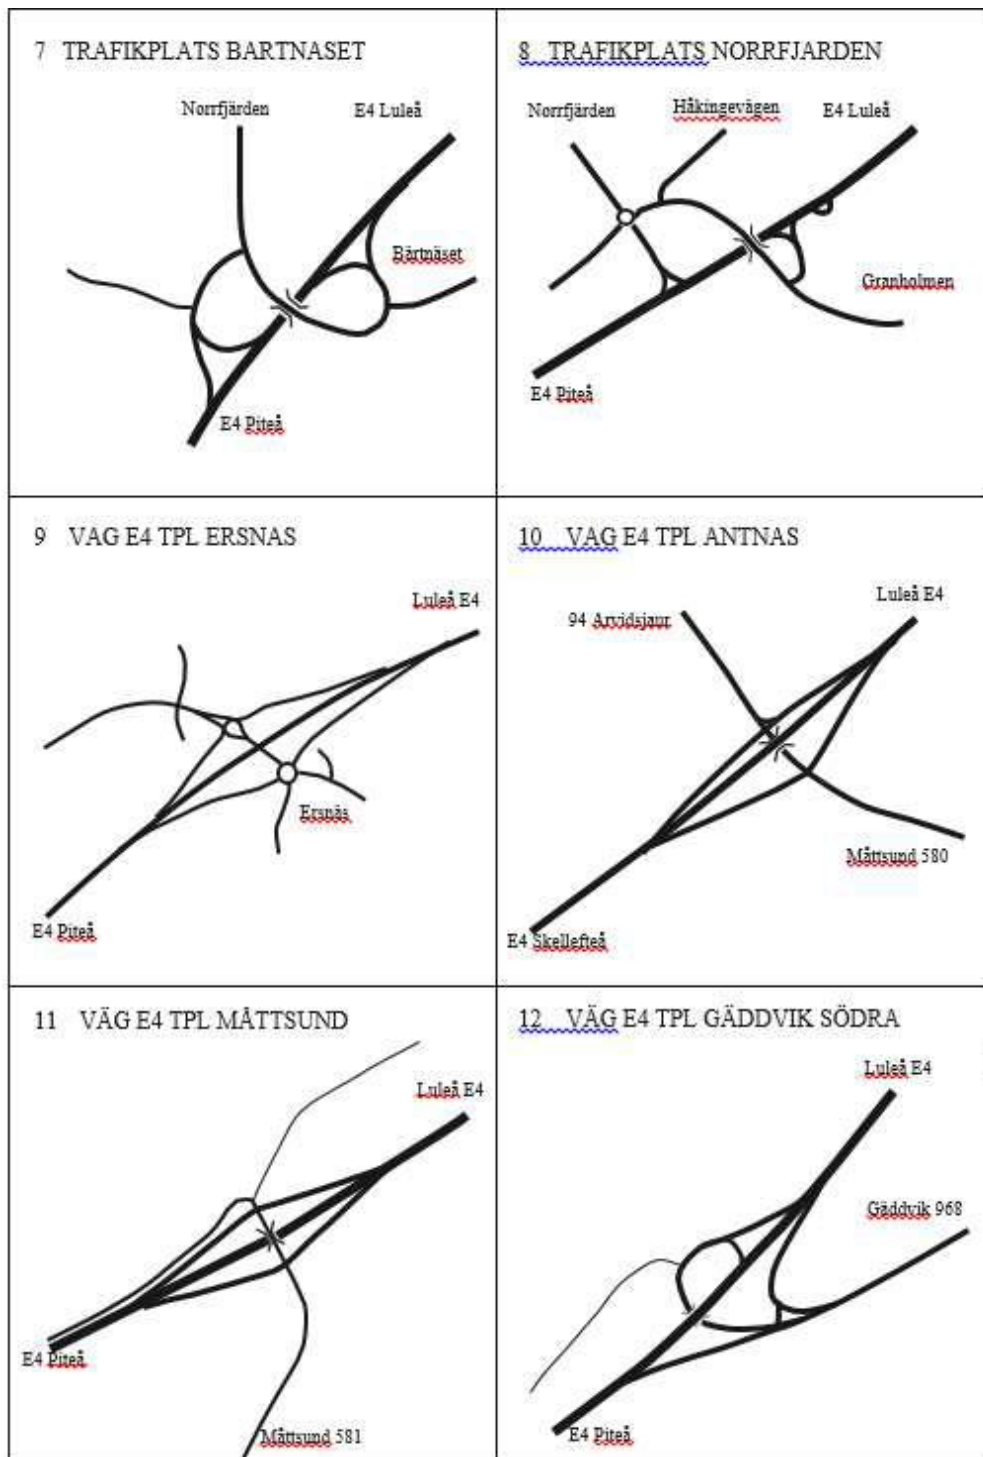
| 7 TRAFIKPLATS BARTNASET | 8 TRAFIKPLATS NORRFJARDEN |
|---|---|
| Norrfjärden E4 Luleå Bårtnäset E4 Piteå | Norrfjärden Håkingevägen E4 Luleå Granholmen E4 Piteå |
| 9 VAG E4 TPL ERSNAS | 10 VAG E4 TPL ANTNAS |
| Luleå E4 Ersnäs E4 Piteå | 94 Arvidsjaur Luleå E4 Måttsund 580 E4 Skellefteå |
| 11 VÄG E4 TPL MÅTTSUND | 12 VÄG E4 TPL GÄDDVIK SÖDRA |
| Luleå E4 E4 Piteå Måttsund 581 | Luleå E4 Gäddvik 968 E4 Piteå |